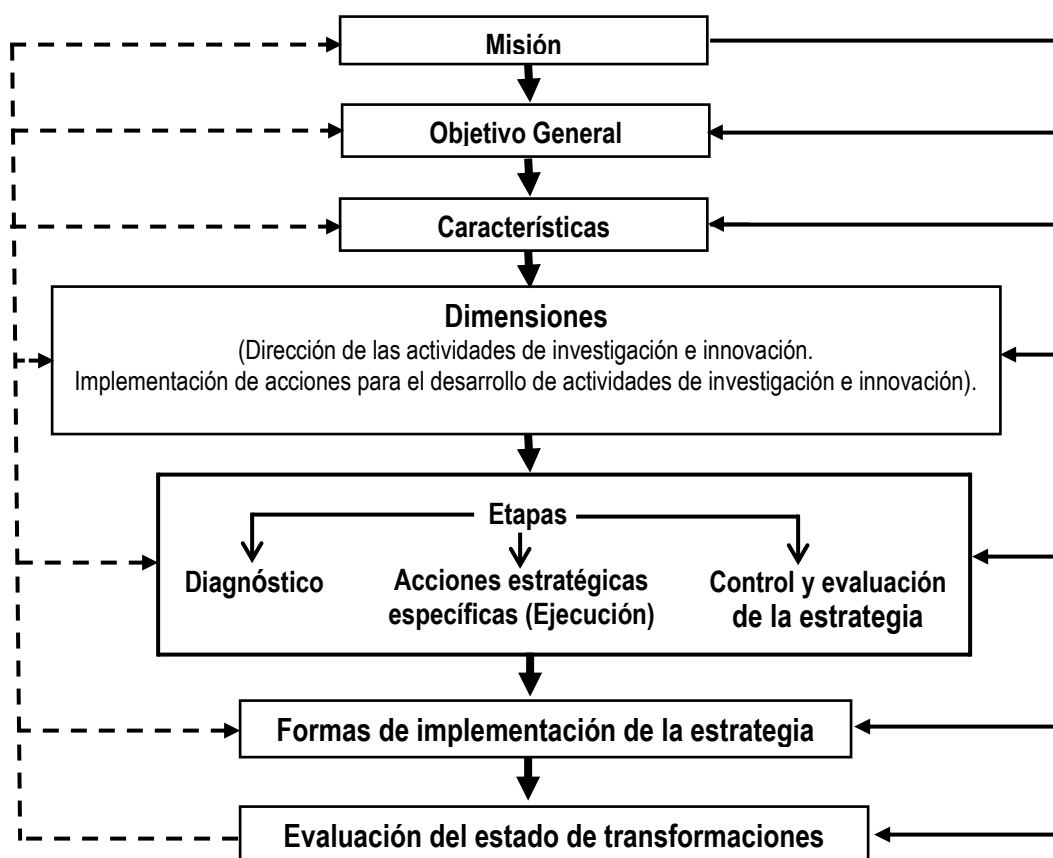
Misión

Objetivo General

Características

Dimensiones
(Dirección de las actividades de investigación e innovación.
Implementación de acciones para el desarrollo de actividades de investigación e innovación).

Etapas

Diagnóstico

Acciones estratégicas específicas (Ejecución)

Control y evaluación de la estrategia

Formas de implementación de la estrategia

Evaluación del estado de transformaciones